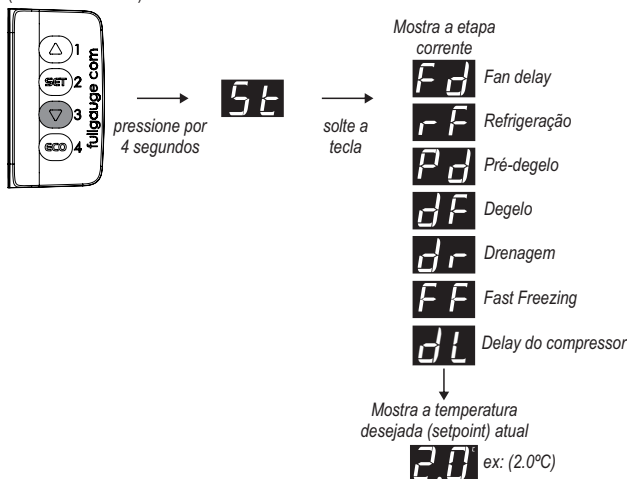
SET
ECO
1
2
3
4
fullgauge.com

pressione por 4 segundos

St

solte a tecla

Mostra a etapa corrente

Fd Fan delay
rF Refrigeração
Pd Pré-degelo
dF Degelo
dr Drenagem
FF Fast Freezing
dL Delay do compressor

Mostra a temperatura desejada (setpoint) atual

2.0 ex: (2.0ºC)